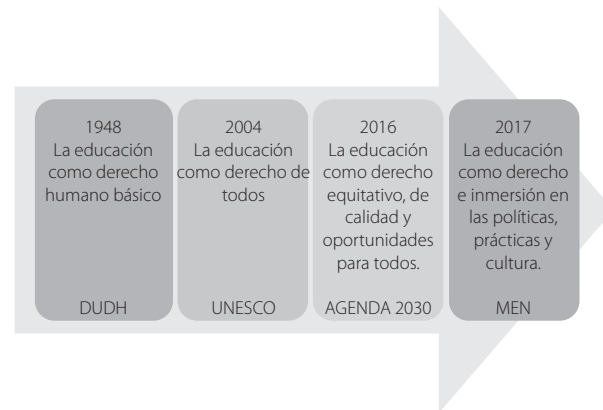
1948
La educación como derecho humano básico

DUDH

2004
La educación como derecho de todos

UNESCO

2016
La educación como derecho equitativo, de calidad y oportunidades para todos.

AGENDA 2030

2017
La educación como derecho e inmersión en las políticas, prácticas y cultura.

MEN